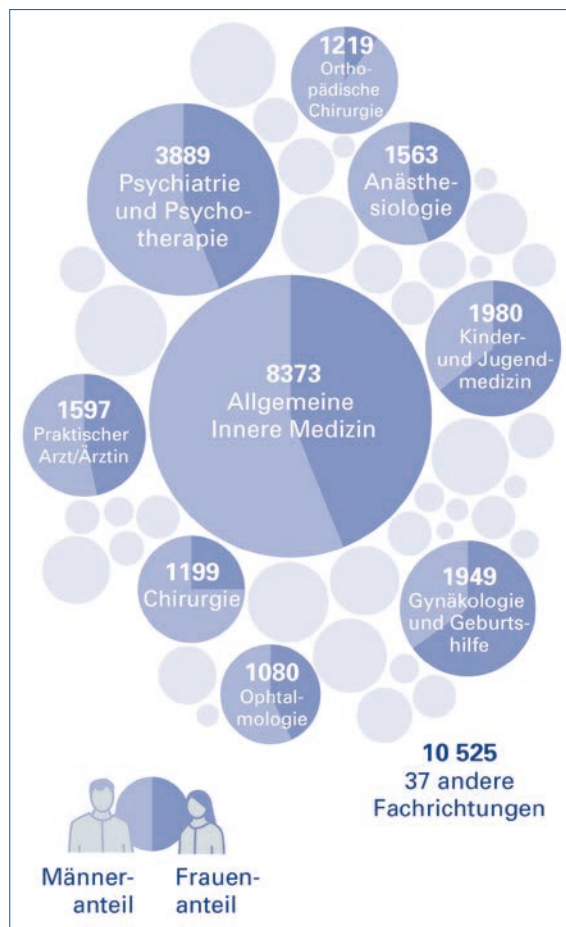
1219
Orthopädische Chirurgie

3889
Psychiatrie und Psychotherapie

1563
Anästhesiologie

1980
Kinder- und Jugendmedizin

8373
Allgemeine Innere Medizin

1597
Praktischer Arzt/Ärztin

1199
Chirurgie

1949
Gynäkologie und Geburtshilfe

1080
Ophtalmologie

10 525
37 andere Fachrichtungen

Männeranteil

Frauenanteil